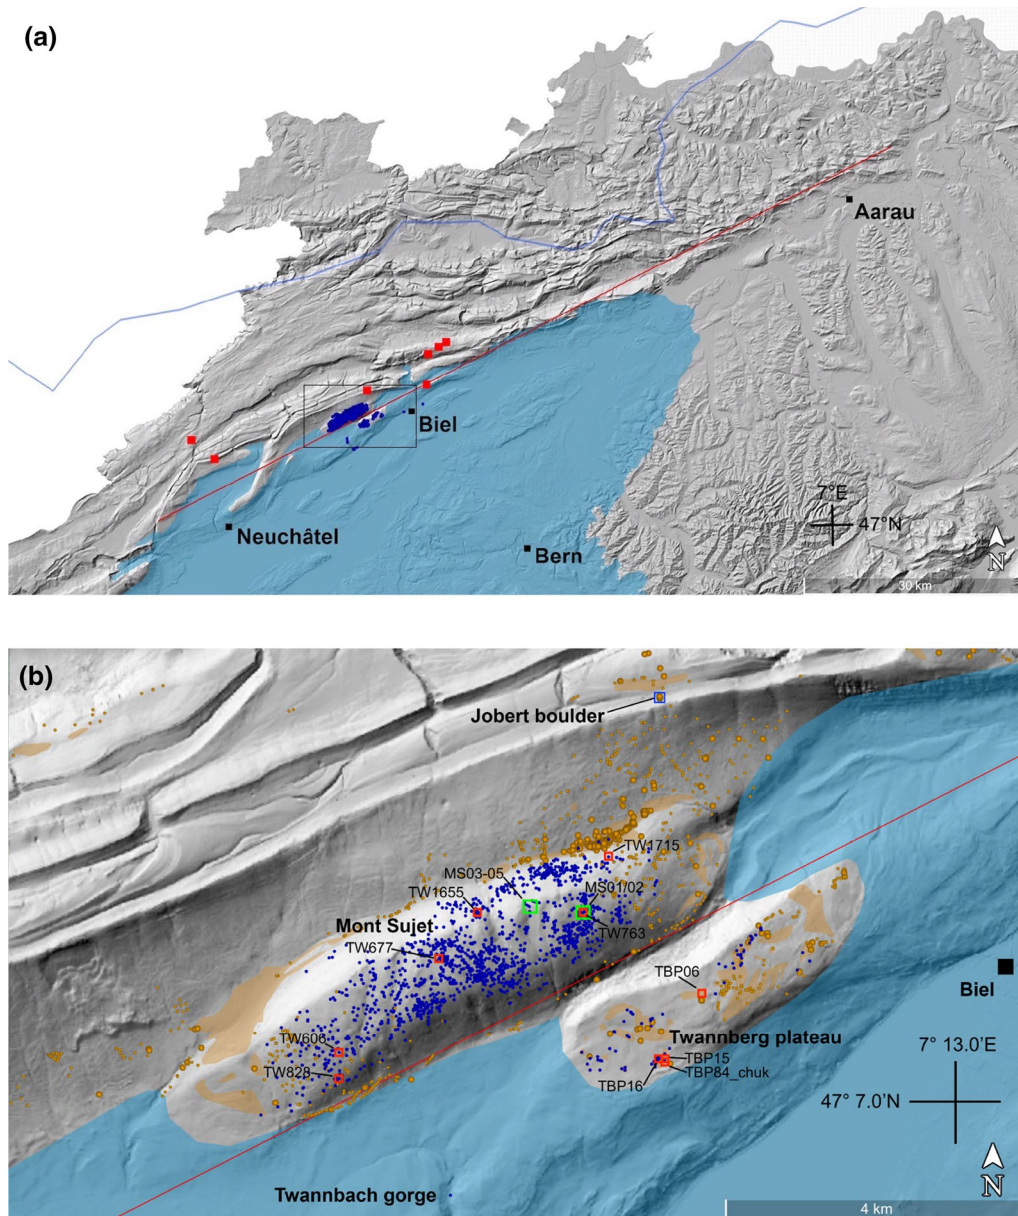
(a)

Aarau

Biel

Neuchâtel

Bern

7°E

47°N

N

30 km

(b)

Jobert boulder

TW1715

MS03-05

TW1655

MS01/02

Mont Sujet

TW763

TW677

TBP06

Biel

TW606

Twannberg plateau

TW828

TBP15

TBP16

TBP84_chuk

7° 13.0'E

47° 7.0'N

N

Twannbach gorge

4 km